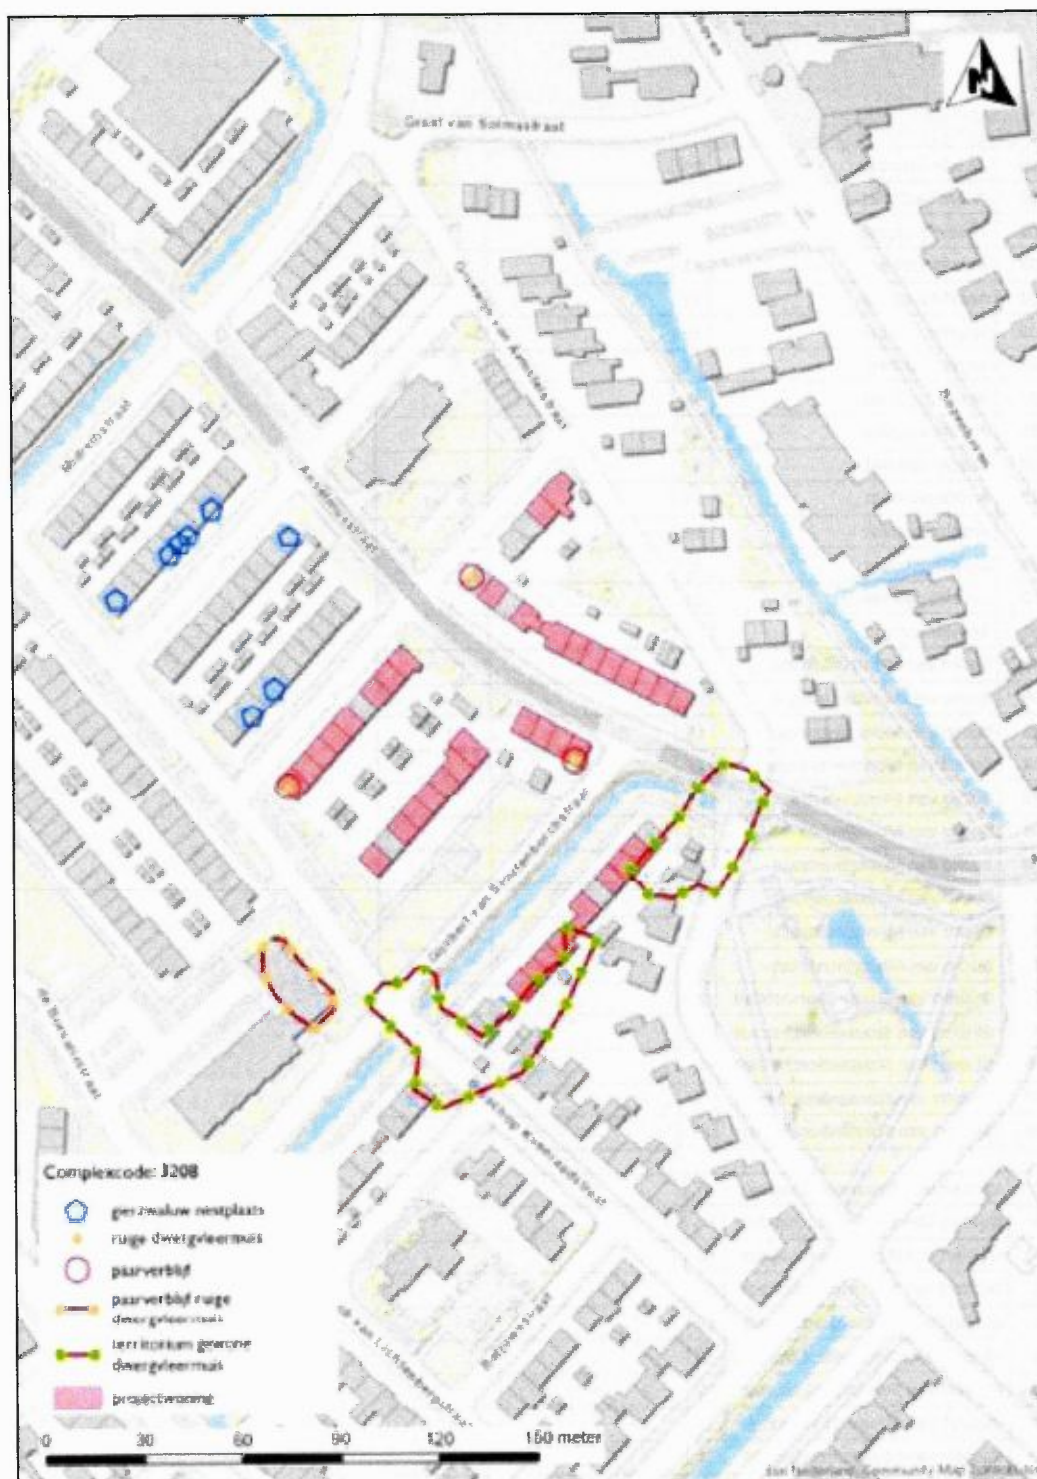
Graaf van Solmsstraat

Amstelstraat

Complexcode: J208

gierzwaluw nestplaats

ruige dwergvleermuis

paarverblijf

paarverblijf ruige dwergvleermuis

territorium gewone dwergvleermuis

projectwoning

0 30 60 90 120 150 meter

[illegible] Community Map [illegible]